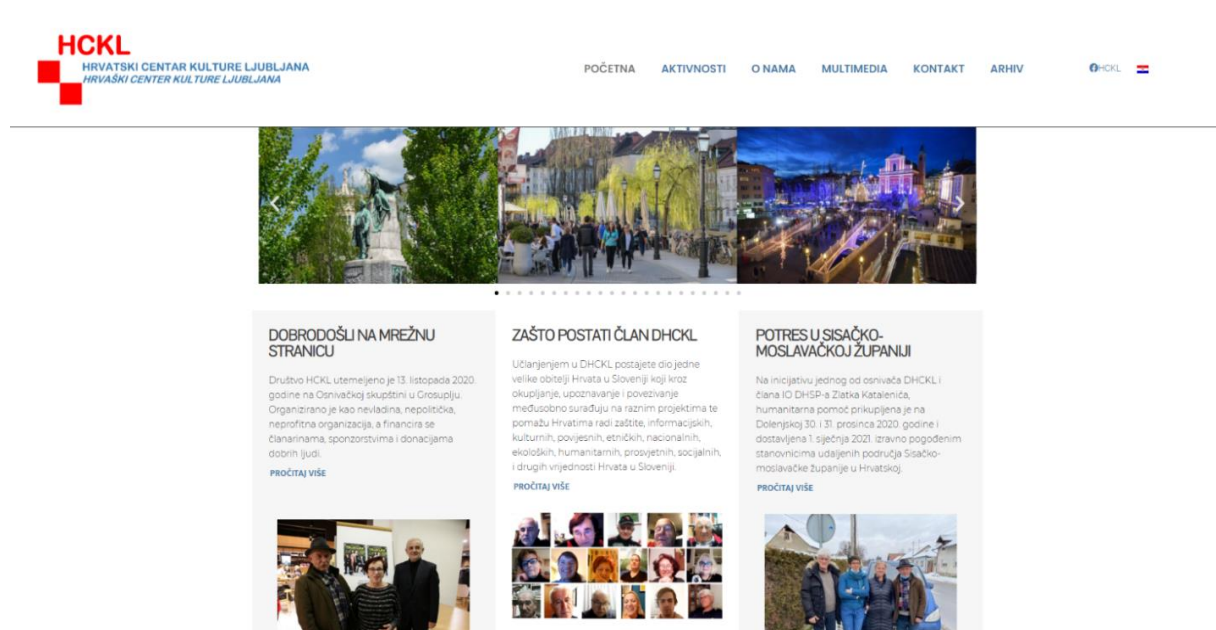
HCKL
HRVATSKI CENTAR KULTURE LJUBLJANA
HRVAŠKI CENTER KULTURE LJUBLJANA

POČETNA AKTIVNOSTI O NAMA MULTIMEDIA KONTAKT ARHIV

HCKL

DOBRODOŠLI NA MREŽNU STRANICU

Društvo HCKL utemeljeno je 13. listopada 2020. godine na Osnivačkoj skupštini u Grosuplju. Organizirano je kao nevladina, nepolitička, neprofitna organizacija, a financira se članarinama, sponzorstvima i donacijama dobrih ljudi.

PROČITAJ VIŠE

ZAŠTO POSTATI ČLAN DHCKL

Učlanjenjem u DHCKL postajete dio jedne velike obitelji Hrvata u Sloveniji koji kroz okupljanje, upoznavanje i povezivanje međusobno surađuju na raznim projektima te pomažu Hrvatima radi zaštite, informacijskih, kulturnih, povijesnih, etničkih, nacionalnih, ekoloških, humanitarnih, prosvjetnih, socijalnih, i drugih vrijednosti Hrvata u Sloveniji.

PROČITAJ VIŠE

POTRES U SISAČKO-MOSLAVAČKOJ ŽUPANIJI

Na inicijativu jednog od osnivača DHCKL i člana IO DHSP-a Zlatka Katalenića, humanitarna pomoć prikupljena je na Dolenjskoj 30. i 31. prosinca 2020. godine i dostavljena 1. siječnja 2021. izravno pogođenim stanovnicima udaljenijih područja Sisačko-moslavačke županije u Hrvatskoj.

PROČITAJ VIŠE